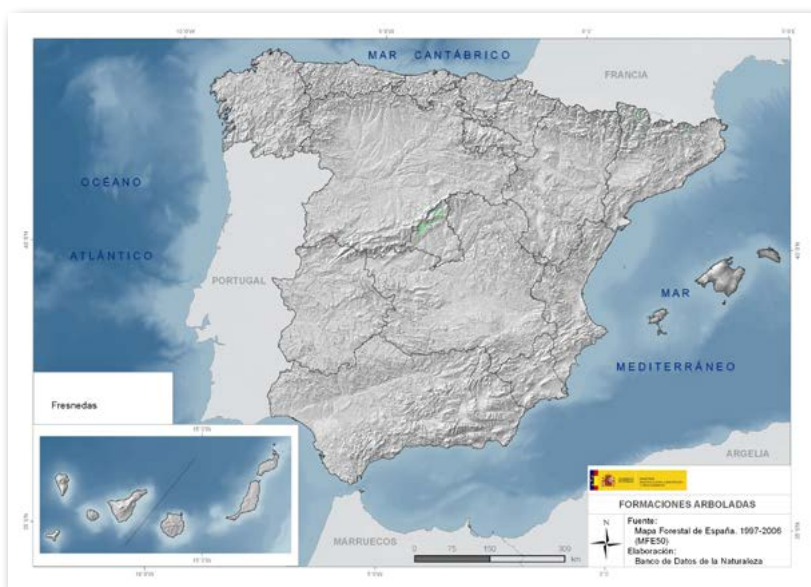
MAR CANTÁBRICO

FRANCIA

OCÉANO

ATLÁNTICO

PORTUGAL

MAR

MEDITERRÁNEO

ARGELIA

MARRUECOS

Fresnedas

0 75 150 300 km

FORMACIONES ARBOLADAS

N

Fuente:
Mapa Forestal de España. 1997-2006 (MFE50)
Elaboración:
Banco de Datos de la Naturaleza